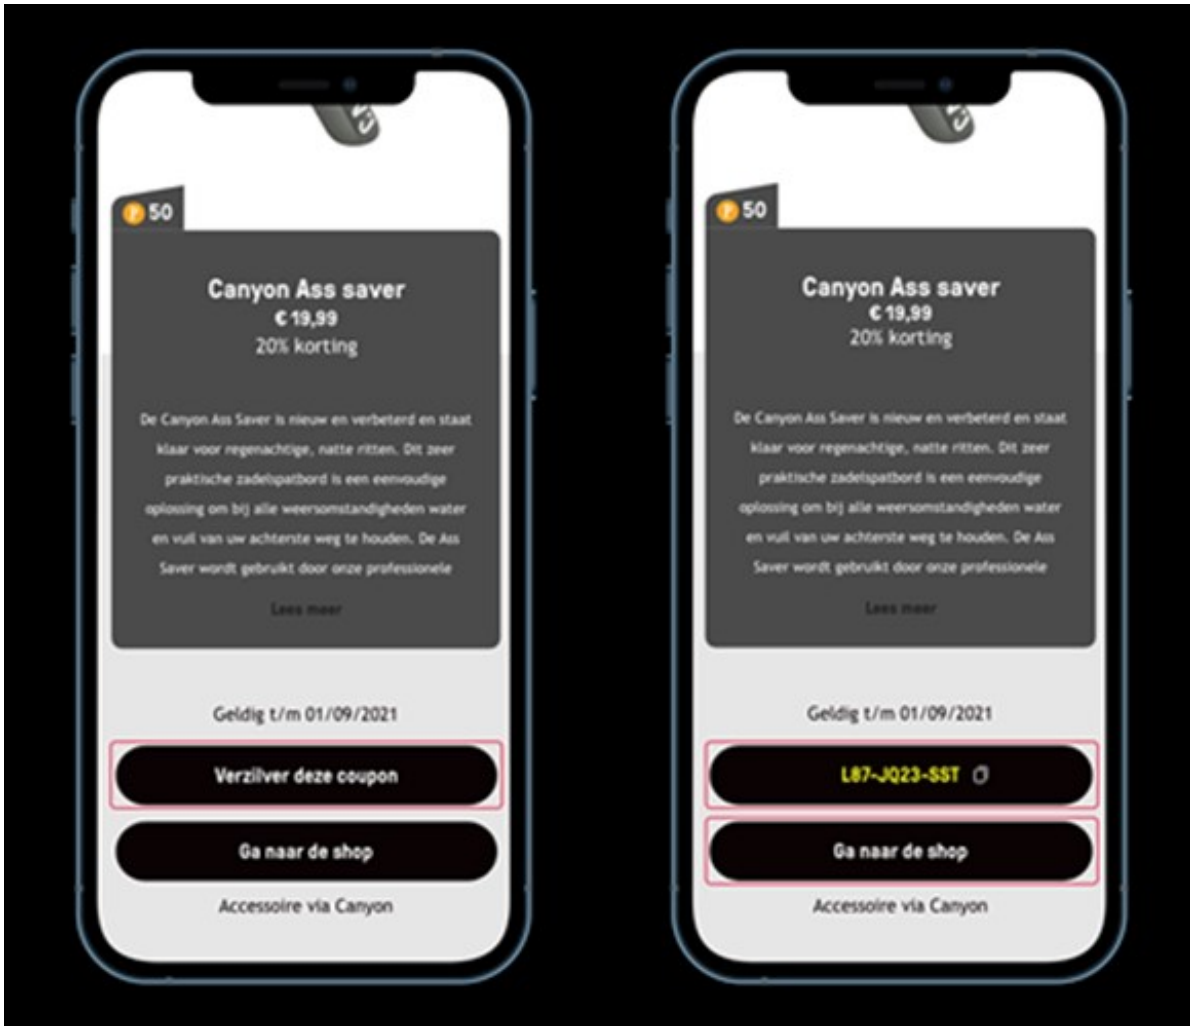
50

Canyon Ass saver
€ 19,99
20% korting

De Canyon Ass Saver is nieuw en verbeterd en staat klaar voor regenachtige, natte ritten. Dit zeer praktische zadelspatbord is een eenvoudige oplossing om bij alle weersomstandigheden water en vuil van uw achterste weg te houden. De Ass Saver wordt gebruikt door onze professionele

Lees meer

Geldig t/m 01/09/2021

Verzilver deze coupon

Ga naar de shop

Accessoire via Canyon

50

Canyon Ass saver
€ 19,99
20% korting

De Canyon Ass Saver is nieuw en verbeterd en staat klaar voor regenachtige, natte ritten. Dit zeer praktische zadelspatbord is een eenvoudige oplossing om bij alle weersomstandigheden water en vuil van uw achterste weg te houden. De Ass Saver wordt gebruikt door onze professionele

Lees meer

Geldig t/m 01/09/2021

L87-JQ23-SST

Ga naar de shop

Accessoire via Canyon